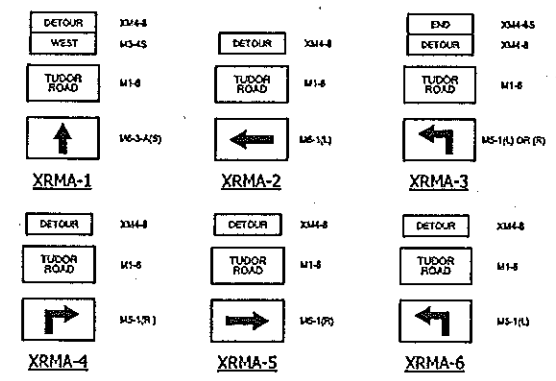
DETOUR XM4-8
WEST M3-4S
TUDOR ROAD M1-6
M6-3-A(S)
XRMA-1

DETOUR XM4-8
TUDOR ROAD M1-6
M6-1(L)
XRMA-2

END XM4-8S
DETOUR XM4-8
TUDOR ROAD M1-6
M5-1(L) OR (R)
XRMA-3

DETOUR XM4-8
TUDOR ROAD M1-6
M5-1(R)
XRMA-4

DETOUR XM4-8
TUDOR ROAD M1-6
M6-1(R)
XRMA-5

DETOUR XM4-8
TUDOR ROAD M1-6
M5-1(L)
XRMA-6